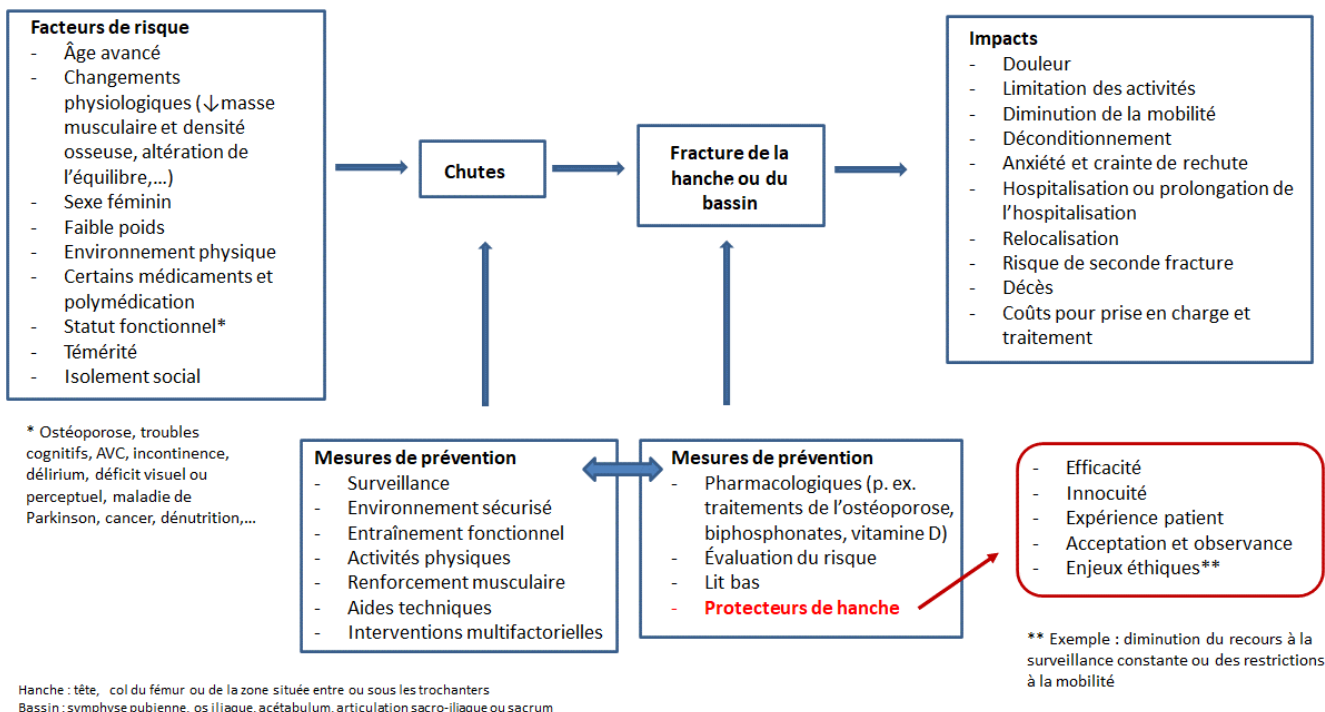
Facteurs de risque
- Âge avancé
- Changements physiologiques (↓masse musculaire et densité osseuse, altération de l'équilibre,…)
- Sexe féminin
- Faible poids
- Environnement physique
- Certains médicaments et polymédication
- Statut fonctionnel*
- Témérité
- Isolement social

* Ostéoporose, troubles cognitifs, AVC, incontinence, délirium, déficit visuel ou perceptuel, maladie de Parkinson, cancer, dénutrition,…

Chutes

Fracture de la hanche ou du bassin

Impacts
- Douleur
- Limitation des activités
- Diminution de la mobilité
- Déconditionnement
- Anxiété et crainte de rechute
- Hospitalisation ou prolongation de l'hospitalisation
- Relocalisation
- Risque de seconde fracture
- Décès
- Coûts pour prise en charge et traitement

Mesures de prévention
- Surveillance
- Environnement sécurisé
- Entraînement fonctionnel
- Activités physiques
- Renforcement musculaire
- Aides techniques
- Interventions multifactorielles

Mesures de prévention
- Pharmacologiques (p. ex. traitements de l'ostéoporose, biphosphonates, vitamine D)
- Évaluation du risque
- Lit bas
- Protecteurs de hanche

- Efficacité
- Innocuité
- Expérience patient
- Acceptation et observance
- Enjeux éthiques**

** Exemple : diminution du recours à la surveillance constante ou des restrictions à la mobilité

Hanche : tête, col du fémur ou de la zone située entre ou sous les trochanters
Bassin : symphyse pubienne, os iliaque, acétabulum, articulation sacro-iliaque ou sacrum